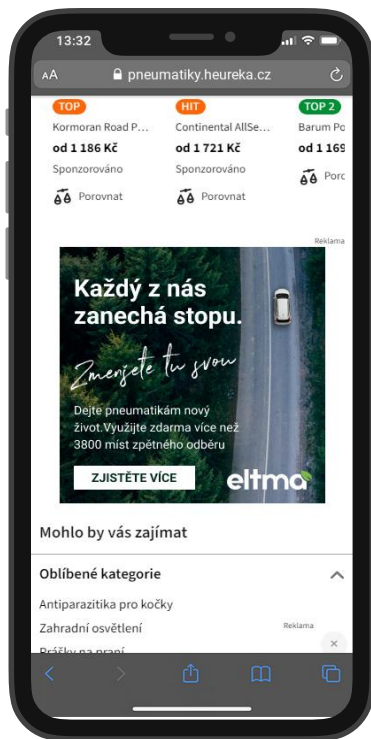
13:32

AA pneumatiky.heureka.cz

TOP
Kormoran Road P...
od 1 186 Kč
Sponzorováno
Porovnat

HIT
Continental AllSe...
od 1 721 Kč
Sponzorováno
Porovnat

TOP 2
Barum Po
od 1 169
Porc

Reklama

Každý z nás zanechá stopu.

Zmenšete tu svou

Dejte pneumatikám nový život.Využijte zdarma více než 3800 míst zpětného odběru

ZJISTĚTE VÍCE

eltma

Mohlo by vás zajímat

Oblíbené kategorie

Antiparazitika pro kočky
Zahradní osvětlení
Prášky na praní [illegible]

Reklama